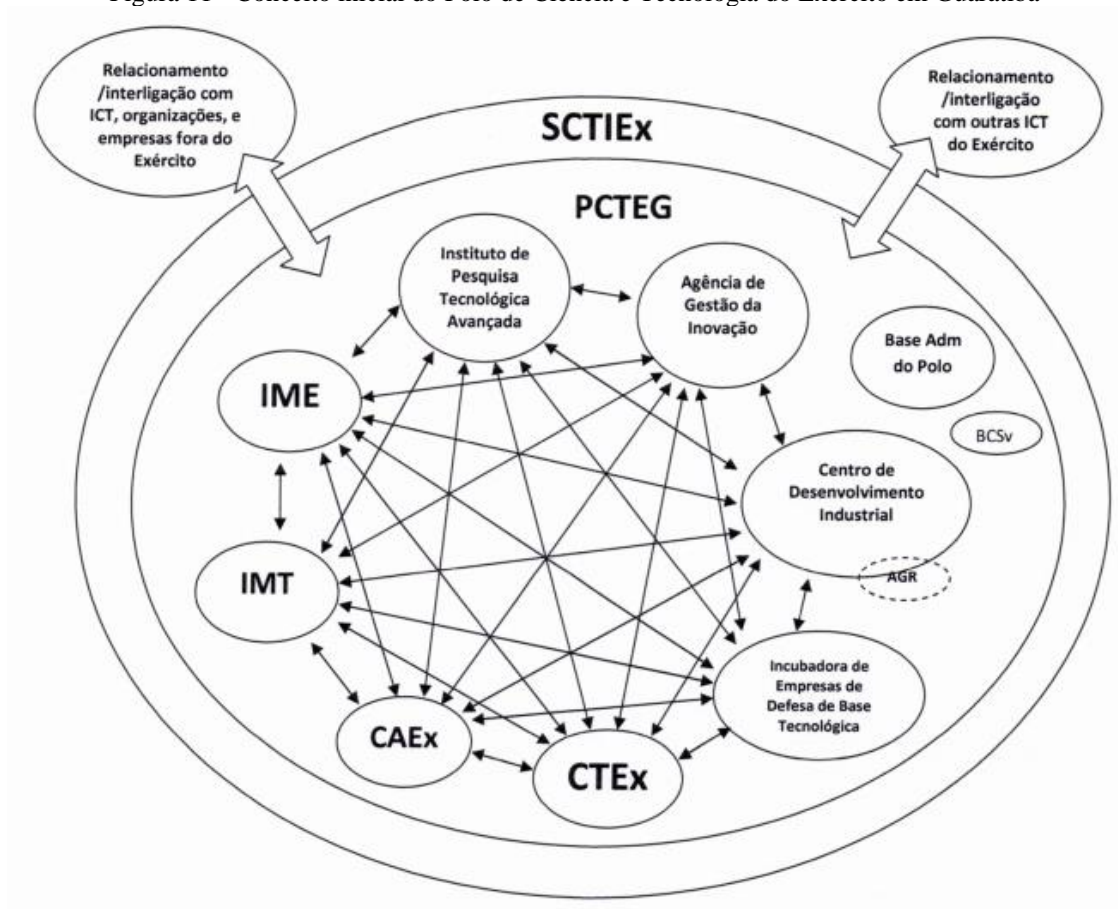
Figura 11 – Conceito inicial do Polo de Ciência e Tecnologia do Exército em Guaratiba

Relacionamento /interligação com ICT, organizações, e empresas fora do Exército

SCTIEx

Relacionamento /interligação com outras ICT do Exército

PCTEG

Instituto de Pesquisa Tecnológica Avançada

Agência de Gestão da Inovação

Base Adm do Polo

BCSv

IME

Centro de Desenvolvimento Industrial

AGR

IMT

Incubadora de Empresas de Defesa de Base Tecnológica

CAEx

CTEx